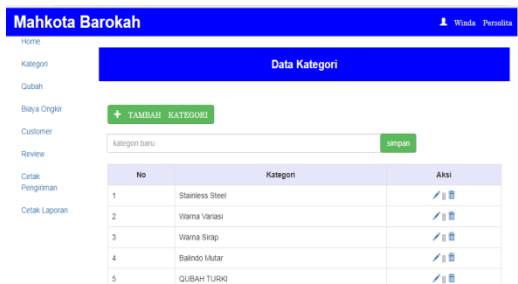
Mahkota Barokah

Winda Persolita

Home

Kategori

Qubah

Biaya Ongkir

Customer

Review

Cetak Pengiriman

Cetak Laporan

Data Kategori

+ TAMBAH KATEGORI

kategori baru

simpan

| No | Kategori | Aksi |
|---|---|---|
| 1 | Stainless Steel | |
| 2 | Warna Variasi | |
| 3 | Warna Sirap | |
| 4 | Balindo Mutar | |
| 5 | QUBAH TURKI | |